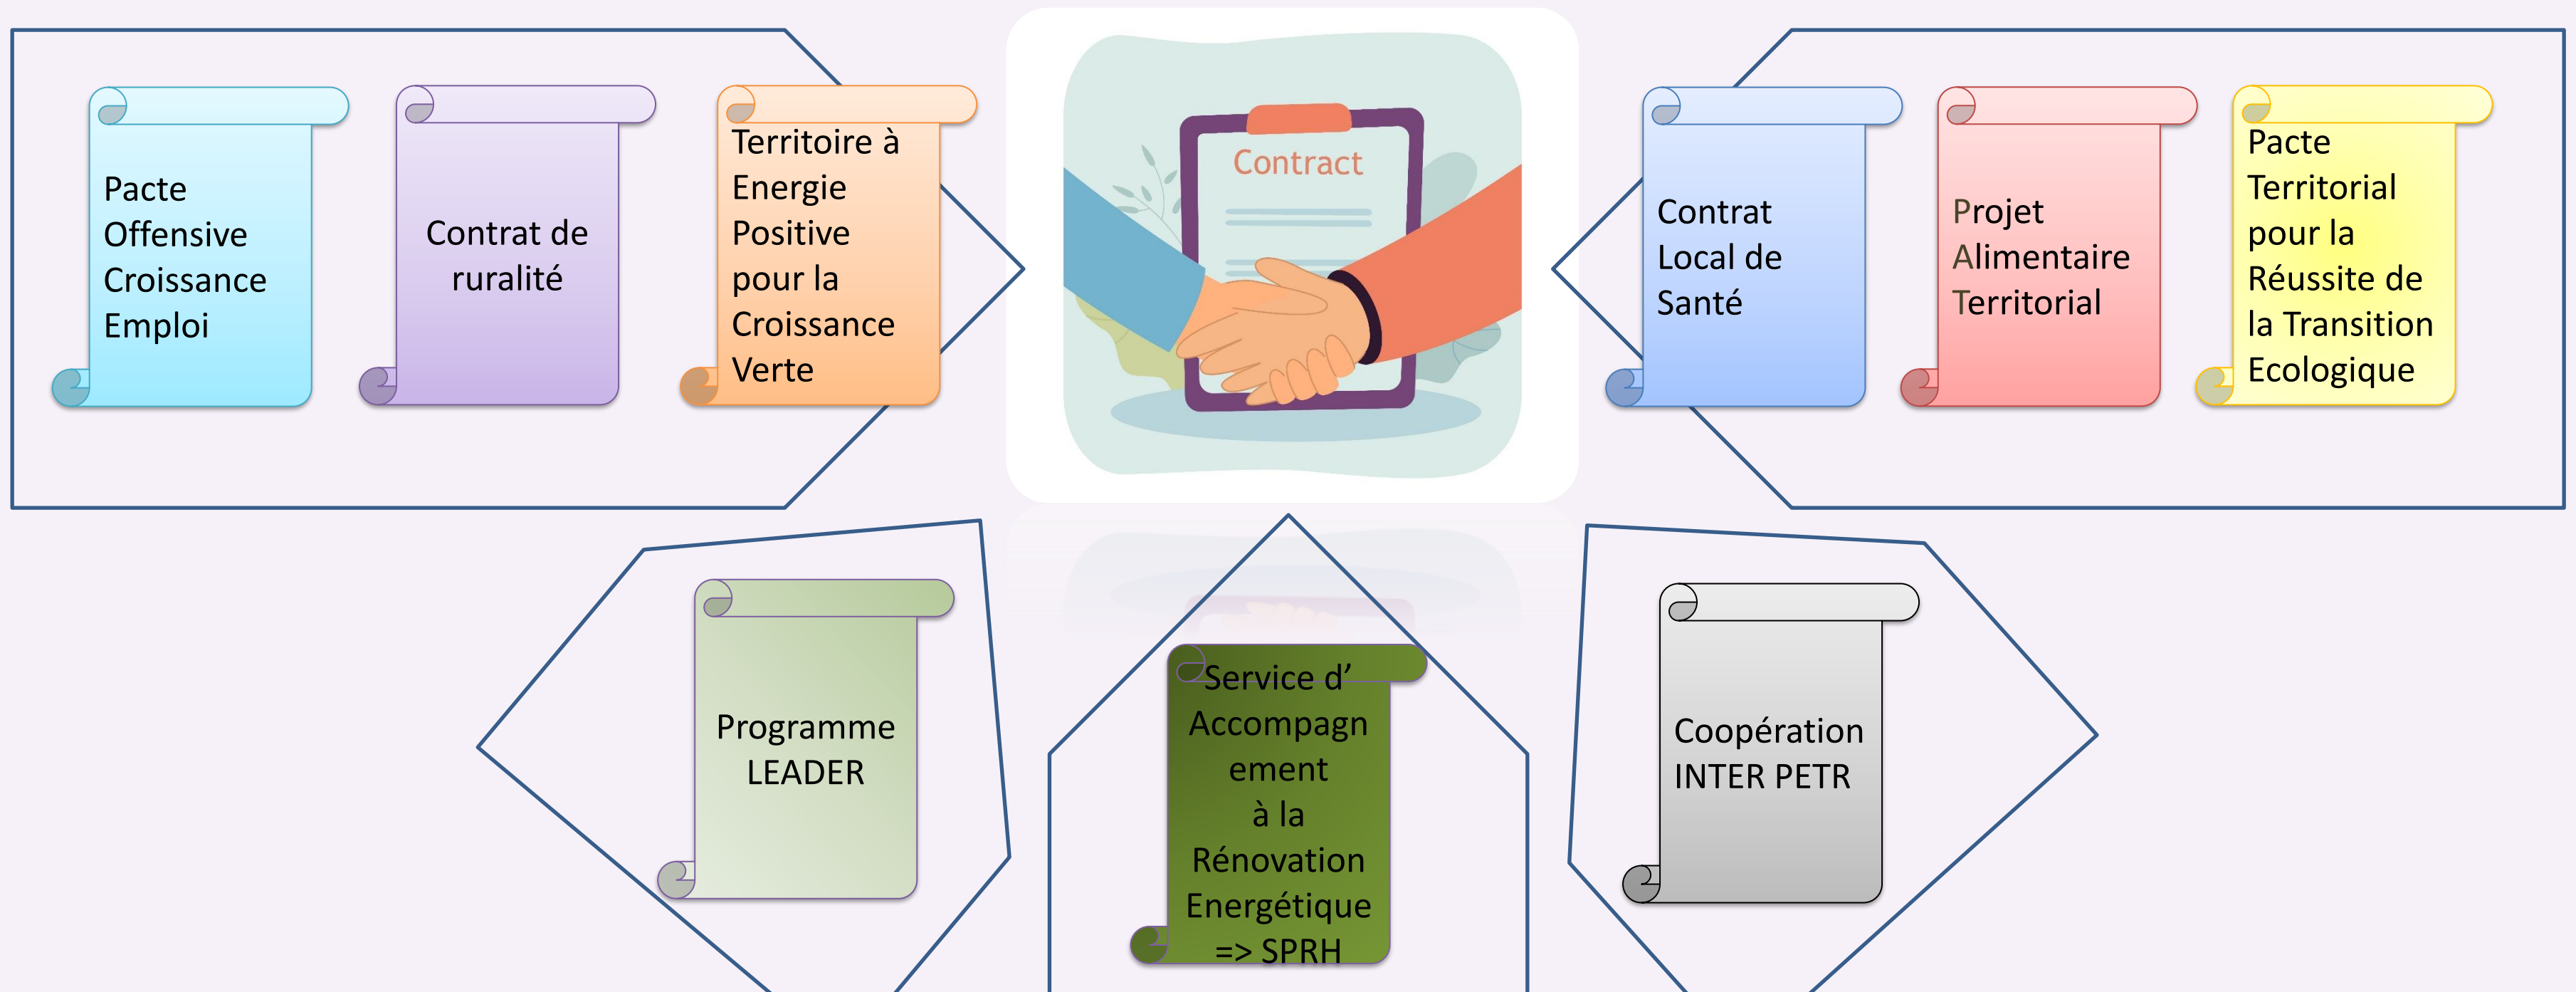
Pacte Offensive Croissance Emploi

Contrat de ruralité

Territoire à Energie Positive pour la Croissance Verte

Contract

Contrat Local de Santé

Projet Alimentaire Territorial

Pacte Territorial pour la Réussite de la Transition Ecologique

Programme LEADER

Service d' Accompagnement à la Rénovation Energétique => SPRH

Coopération INTER PETR